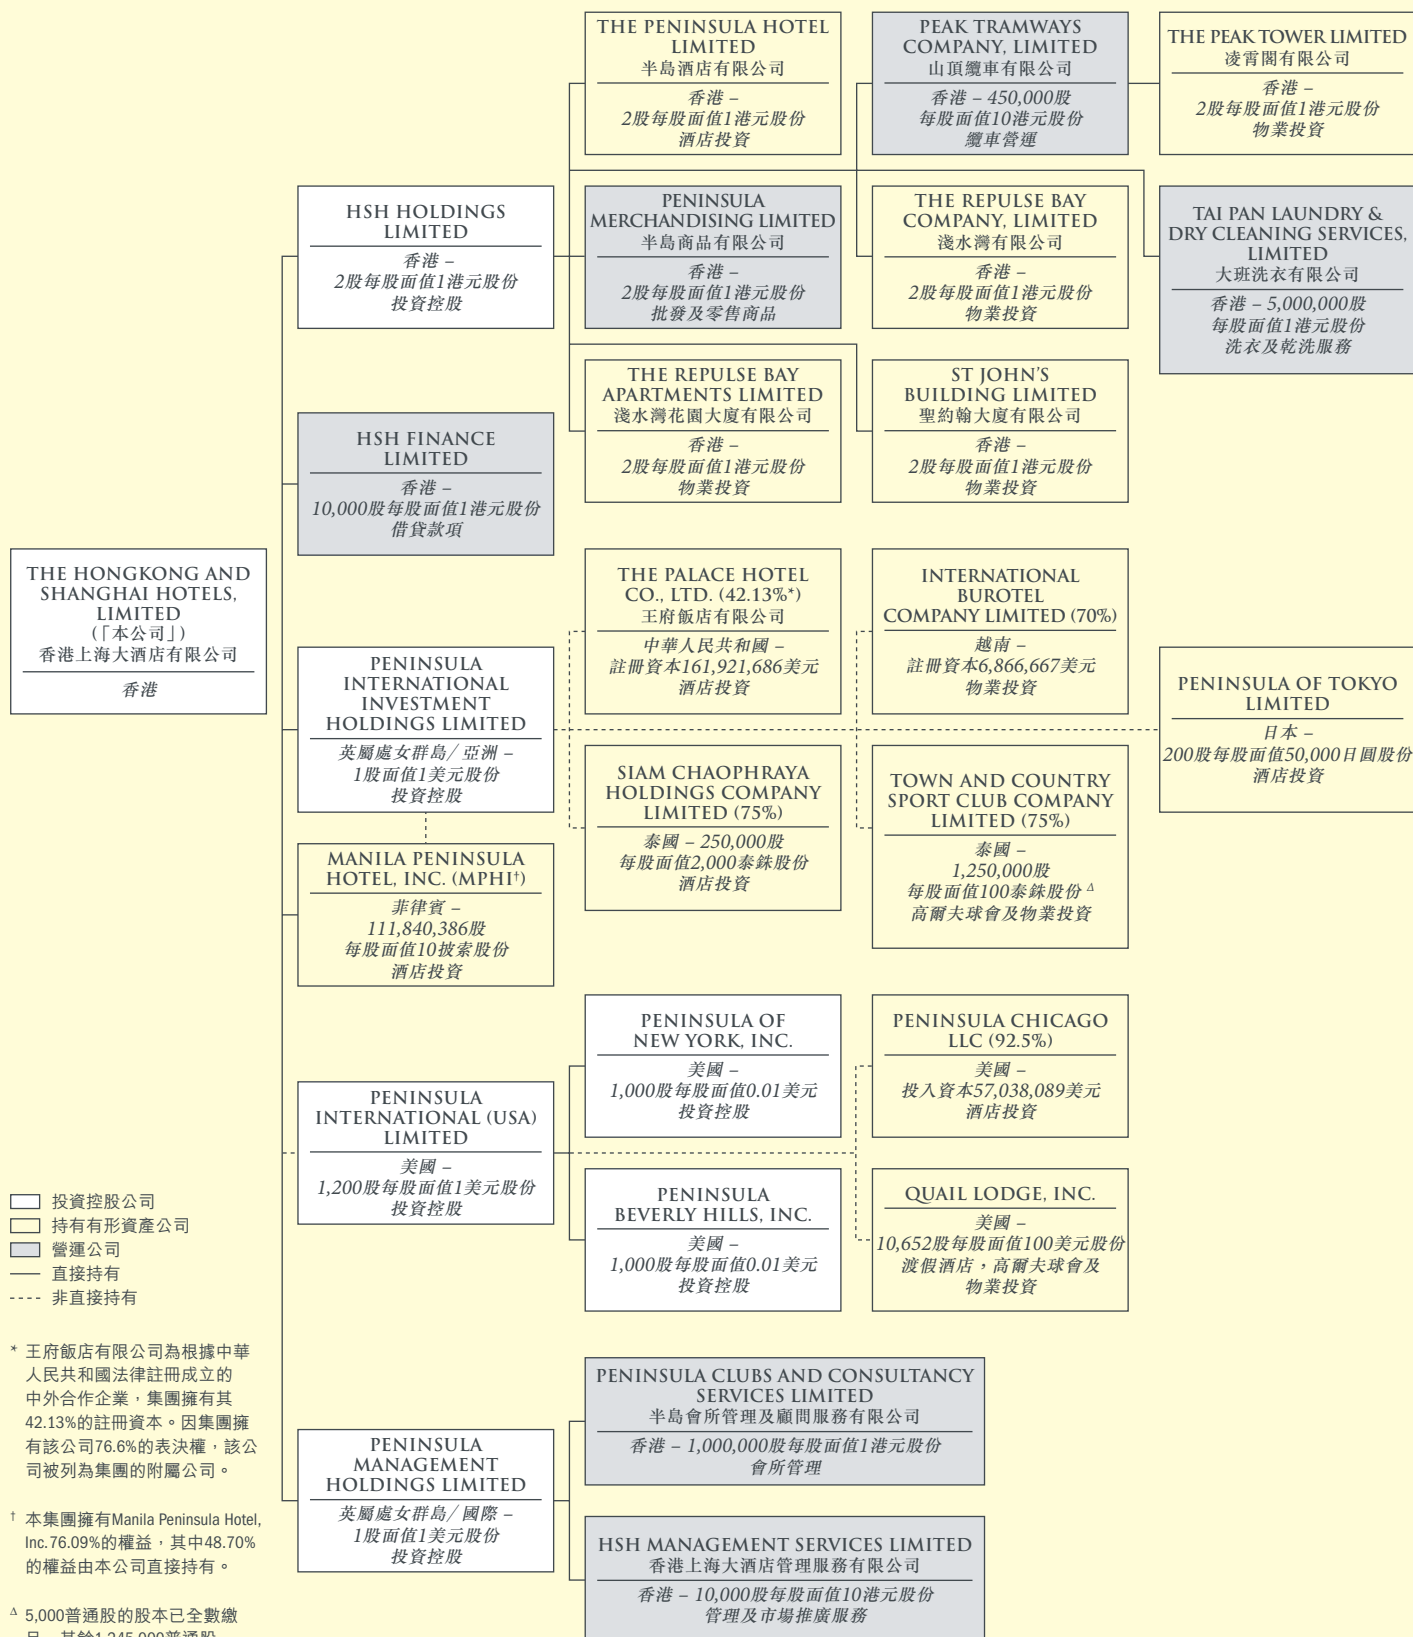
THE PENINSULA HOTEL LIMITED
半島酒店有限公司
香港 –
2股每股面值1港元股份
酒店投資

PEAK TRAMWAYS COMPANY, LIMITED
山頂纜車有限公司
香港 – 450,000股
每股面值10港元股份
纜車營運

THE PEAK TOWER LIMITED
凌霄閣有限公司
香港 –
2股每股面值1港元股份
物業投資

HSH HOLDINGS LIMITED
香港 –
2股每股面值1港元股份
投資控股

PENINSULA MERCHANDISING LIMITED
半島商品有限公司
香港 –
2股每股面值1港元股份
批發及零售商品

THE REPULSE BAY COMPANY, LIMITED
淺水灣有限公司
香港 –
2股每股面值1港元股份
物業投資

TAI PAN LAUNDRY & DRY CLEANING SERVICES, LIMITED
大班洗衣有限公司
香港 – 5,000,000股
每股面值1港元股份
洗衣及乾洗服務

THE REPULSE BAY APARTMENTS LIMITED
淺水灣花園大廈有限公司
香港 –
2股每股面值1港元股份
物業投資

ST JOHN'S BUILDING LIMITED
聖約翰大廈有限公司
香港 –
2股每股面值1港元股份
物業投資

HSH FINANCE LIMITED
香港 –
10,000股每股面值1港元股份
借貸款項

THE HONGKONG AND SHANGHAI HOTELS, LIMITED
(「本公司」)
香港上海大酒店有限公司
香港

THE PALACE HOTEL CO., LTD. (42.13%*)
王府飯店有限公司
中華人民共和國 –
註冊資本161,921,686美元
酒店投資

INTERNATIONAL BUROTEL COMPANY LIMITED (70%)
越南 –
註冊資本6,866,667美元
物業投資

PENINSULA INTERNATIONAL INVESTMENT HOLDINGS LIMITED
英屬處女群島/亞洲 –
1股面值1美元股份
投資控股

PENINSULA OF TOKYO LIMITED
日本 –
200股每股面值50,000日圓股份
酒店投資

SIAM CHAOPHRAYA HOLDINGS COMPANY LIMITED (75%)
泰國 – 250,000股
每股面值2,000泰銖股份
酒店投資

TOWN AND COUNTRY SPORT CLUB COMPANY LIMITED (75%)
泰國 –
1,250,000股
每股面值100泰銖股份 $^{\Delta}$
高爾夫球會及物業投資

MANILA PENINSULA HOTEL, INC. (MPHI†)
菲律賓 –
111,840,386股
每股面值10披索股份
酒店投資

PENINSULA OF NEW YORK, INC.
美國 –
1,000股每股面值0.01美元
投資控股

PENINSULA CHICAGO LLC (92.5%)
美國 –
投入資本57,038,089美元
酒店投資

PENINSULA INTERNATIONAL (USA) LIMITED
美國 –
1,200股每股面值1美元股份
投資控股

PENINSULA BEVERLY HILLS, INC.
美國 –
1,000股每股面值0.01美元
投資控股

QUAIL LODGE, INC.
美國 –
10,652股每股面值100美元股份
渡假酒店，高爾夫球會及物業投資

投資控股公司
持有有形資產公司
營運公司
直接持有
非直接持有

* 王府飯店有限公司為根據中華人民共和國法律註冊成立的中外合作企業，集團擁有其42.13%的註冊資本。因集團擁有該公司76.6%的表決權，該公司被列為集團的附屬公司。

† 本集團擁有Manila Peninsula Hotel, Inc.76.09%的權益，其中48.70%的權益由本公司直接持有。

$^{\Delta}$ 5,000普通股的股本已全數繳足，其餘1,245,000普通股 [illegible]

PENINSULA CLUBS AND CONSULTANCY SERVICES LIMITED
半島會所管理及顧問服務有限公司
香港 – 1,000,000股每股面值1港元股份
會所管理

PENINSULA MANAGEMENT HOLDINGS LIMITED
英屬處女群島/國際 –
1股面值1美元股份
投資控股

HSH MANAGEMENT SERVICES LIMITED
香港上海大酒店管理服務有限公司
香港 – 10,000股每股面值10港元股份
管理及市場推廣服務